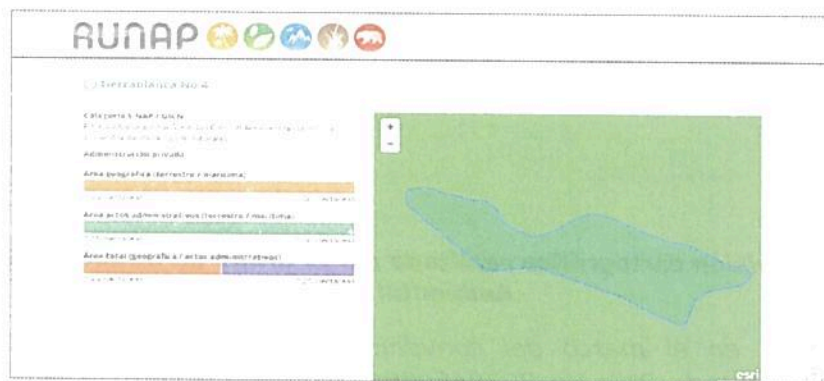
RUNAP

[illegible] Tierrablanca No 4

Categoría SINAP / UICN
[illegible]

Administración privada

Área geográfica (terrestre / marítima)
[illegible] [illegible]

Área actos administrativos (terrestre / marítima)
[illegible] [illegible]

Área total (geográfica / actos administrativos)
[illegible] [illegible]

+
-

esri